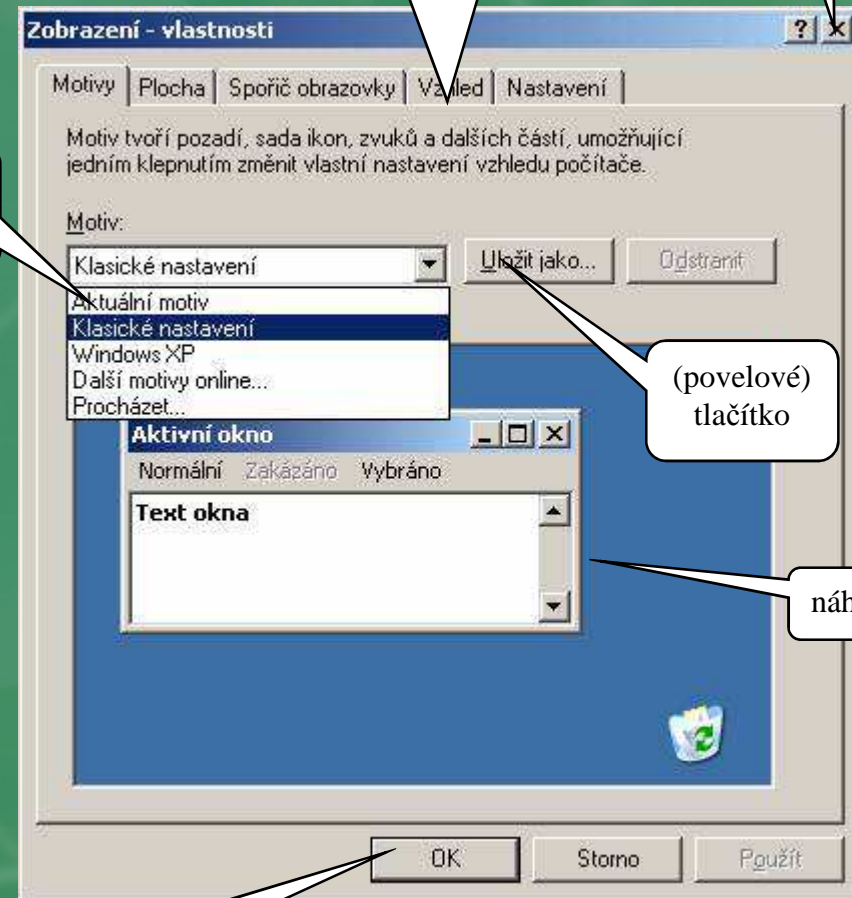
Zobrazení - vlastnosti

? ×

Motivy | Plocha | Spořič obrazovky | Vzhled | Nastavení

Motiv tvoří pozadí, sada ikon, zvuků a dalších částí, umožňující jedním klepnutím změnit vlastní nastavení vzhledu počítače.

Motiv:

Klasické nastavení

Uložit jako...

Odstranit

Aktuální motiv
Klasické nastavení
Windows XP
Další motivy online...
Procházet...

(povelové) tlačítko

Aktivní okno

Normální Zakázáno Vybráno

Text okna

náh

OK

Storno

Použít